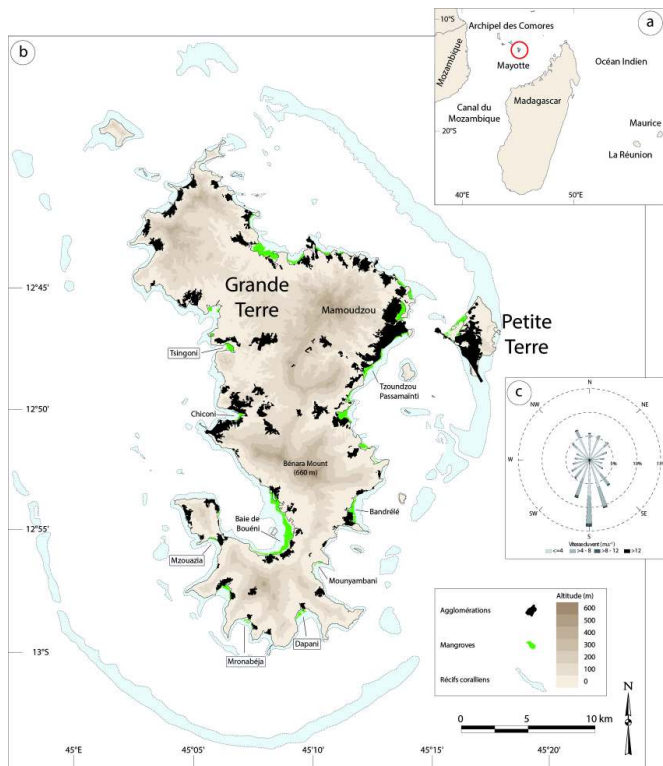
a

10°S

Archipel des Comores

Mozambique

Mayotte

Océan Indien

Canal du Mozambique

Madagascar

20°S

Maurice

La Réunion

40°E

50°E

b

12°45'

Grande Terre

Mamoudzou

Petite Terre

Tsingoni

12°50'

Chiconi

Tzoundzou Passamainti

Bénara Mount (660 m)

12°55'

Baie de Bouéni

Bandrélé

Mzouazia

Mounyambani

13°S

Mronabéja

Dapani

c

N

NW

NE

W

SW

SE

S

5%

10%

Vitesse du vent (m.s⁻¹)

<=4

>4 - 8

>8 - 12

>12

Agglomérations

Mangroves

Récifs coralliens

Altitude (m)

600

500

400

300

200

100

0

N

0

5

10 km

45°E

45°05'

45°10'

45°15'

45°20'